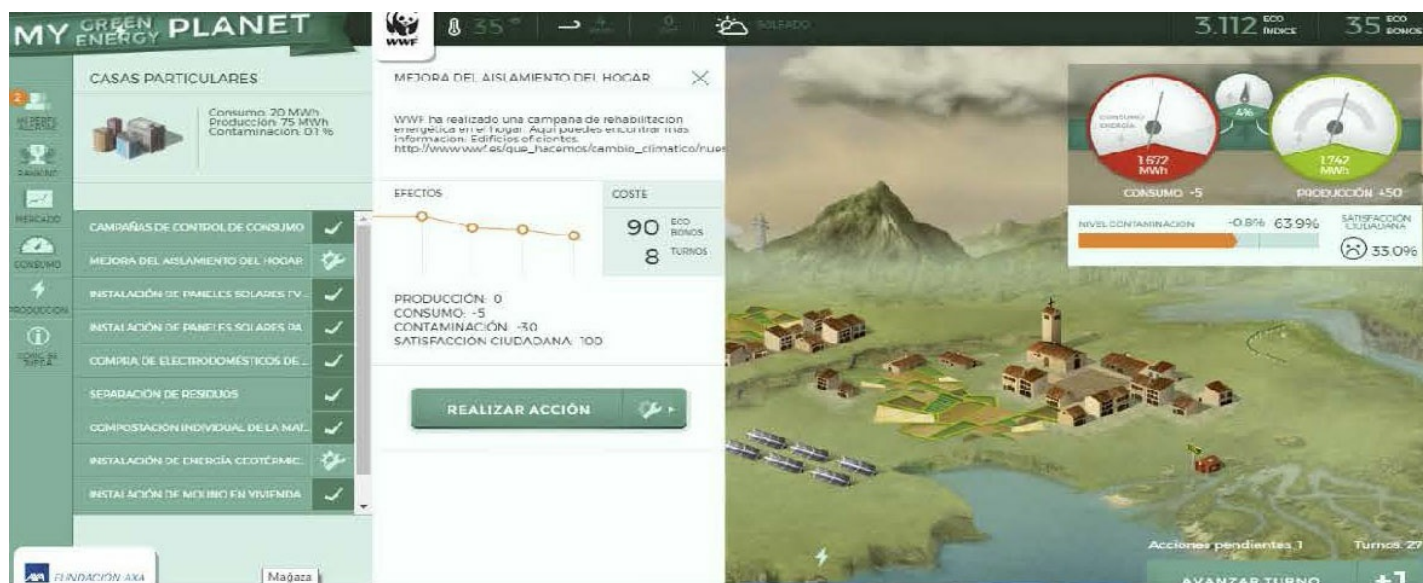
MY GREEN ENERGY PLANET

WWF

35°

SOLEADO

3.112 ECO ÍNDICE

35 ECO BONOS

2

MI PERFIL

RANKING

MERCADO

CONSUMO

PRODUCCIÓN

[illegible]

CASAS PARTICULARES

Consumo: 20 MWh
Producción: 75 MWh
Contaminación: 0.1 %

CAMPAÑAS DE CONTROL DE CONSUMO

MEJORA DEL AISLAMIENTO DEL HOGAR

INSTALACIÓN DE PANELES SOLARES FV...

INSTALACIÓN DE PANELES SOLARES PA...

COMPRA DE ELECTRODOMÉSTICOS DE...

SEPARACIÓN DE RESIDUOS

COMPOSTACIÓN INDIVIDUAL DE LA MAT...

INSTALACIÓN DE ENERGÍA GEOTÉRMIC...

INSTALACIÓN DE MOLINO EN VIVIENDA

FUNDACIÓN AXA

Mağaza

MEJORA DEL AISLAMIENTO DEL HOGAR

WWF ha realizado una campaña de rehabilitación energética en el hogar. Aquí puedes encontrar más información: Edificios eficientes. http://www.wwf.es/que_hacemos/cambio_climatico/nue

EFECTOS

COSTE

90 ECO BONOS

8 TURNOS

PRODUCCIÓN: 0
CONSUMO: -5
CONTAMINACIÓN: -30
SATISFACCIÓN CIUDADANA: 100

REALIZAR ACCIÓN

CONSUMO ENERGÍA

1672 MWh

4%

1742 MWh

CONSUMO -5

PRODUCCIÓN +50

NIVEL CONTAMINACIÓN

-0.8% 63.9%

SATISFACCIÓN CIUDADANA

33.09%

Acciones pendientes 1

Turnos 27

AVANZAR TURNO

+1